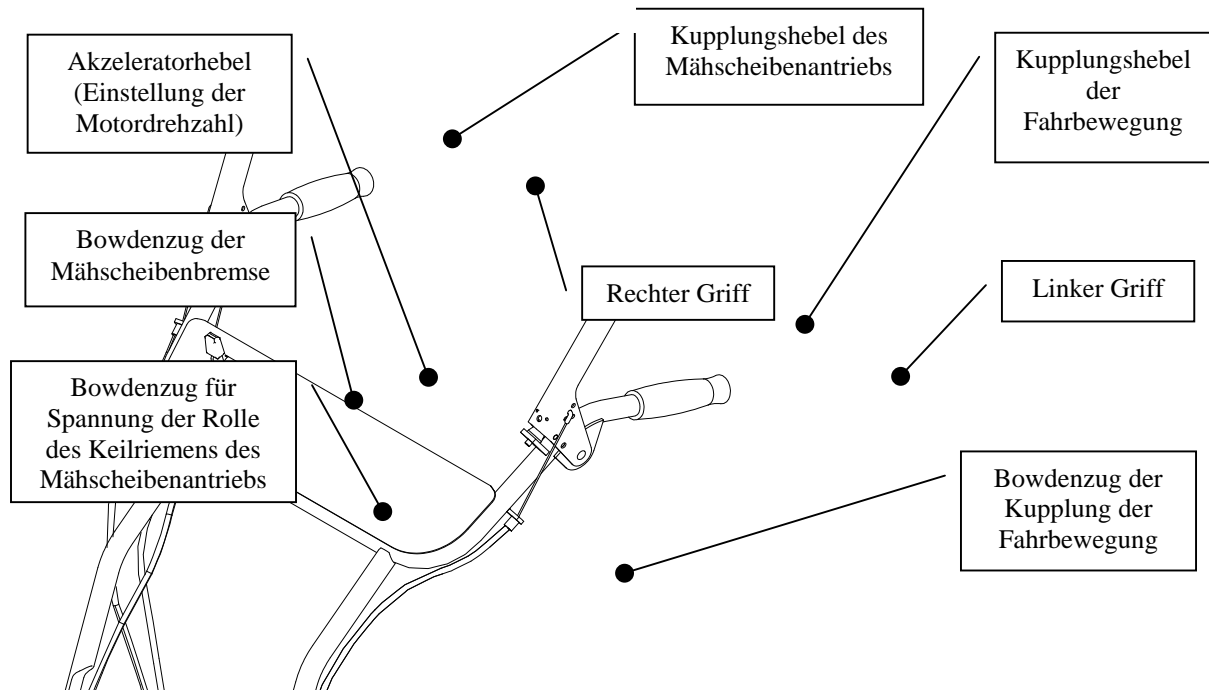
Akzeleratorhebel (Einstellung der Motordrehzahl)

Kupplungshebel des Mähscheibenantriebs

Kupplungshebel der Fahrbewegung

Bowdenzug der Mähscheibenbremse

Rechter Griff

Linker Griff

Bowdenzug für Spannung der Rolle des Keilriemens des Mähscheibenantriebs

Bowdenzug der Kupplung der Fahrbewegung